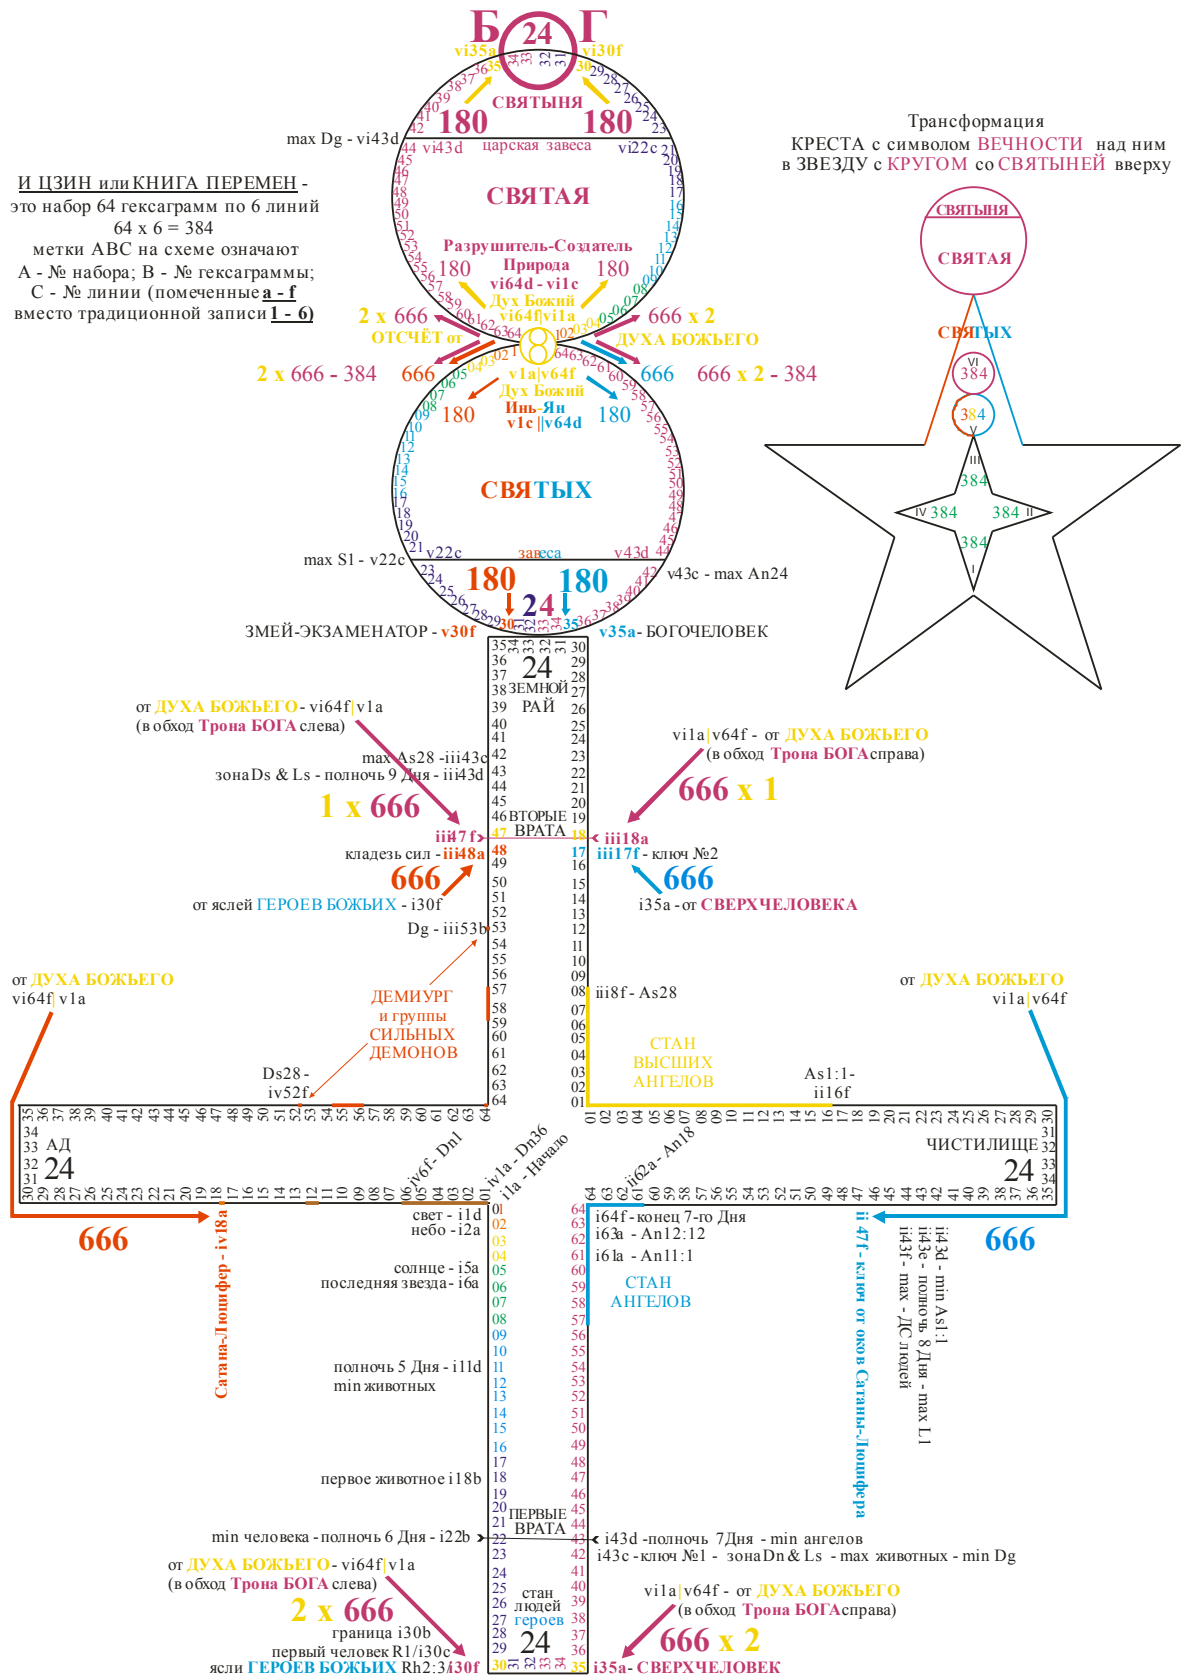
Б 24 Г
vi35a vi30f
СВЯТЫНЯ
180 180
max Dg - vi43d
vi43d царская завеса vi22c
СВЯТАЯ
Разрушитель-Создатель
180 Природа 180
vi64d - vi1c
Дух Божий
vi64f|vi1a
2 x 666 666 x 2
ОТСЧЁТ от ДУХА БОЖЬЕГО
2 x 666 - 384 666 666 666 x 2 - 384
v1a|v64f
Дух Божий
Инь-Ян
v1c ||v64d
180 180
СВЯТЫХ
max S1 - v22c v22c завеса v43d
v43c - max An24
180 24 180
ЗМЕЙ-ЭКЗАМЕНАТОР - v30f v35a - БОГОЧЕЛОВЕК

И ЦЗИН или КНИГА ПЕРЕМЕН - это набор 64 гексаграмм по 6 линий
64 x 6 = 384
метки ABC на схеме означают
A - № набора; B - № гексаграммы;
C - № линии (помеченные a - f вместо традиционной записи 1 - 6)

Трансформация
КРЕСТА с символом ВЕЧНОСТИ над ним
в ЗВЕЗДУ с КРУГОМ со СВЯТЫНЕЙ вверху

СВЯТЫНЯ
СВЯТАЯ
СВЯТЫХ
VI 384
384
V
III 384
IV 384 384 II
384
I

24 ЗЕМНОЙ РАЙ
от ДУХА БОЖЬЕГО - vi64f|v1a
(в обход Трона БОГА слева)
max As28 - iii43c
зона Ds & Ls - полночь 9 Дня - iii43d
1 x 666
vi1a|v64f - от ДУХА БОЖЬЕГО
(в обход Трона БОГА справа)
666 x 1
ВТОРЫЕ ВРАТА
iii47f iii18a
кладезь сил - iii48a
iii17f - ключ №2
666 666
от яслей ГЕРОЕВ БОЖЬИХ - i30f
i35a - от СВЕРХЧЕЛОВЕКА
Dg - iii53b
от ДУХА БОЖЬЕГО
vi64f|v1a
ДЕМИУРГ
и группы
СИЛЬНЫХ
ДЕМОНОВ
iii8f - As28
от ДУХА БОЖЬЕГО
vi1a|v64f
СТАН
ВЫСШИХ
АНГЕЛОВ
Ds28 - iv52f
As1:1 - ii16f
АД 24
ЧИСТИЛИЩЕ 24
iv6f - Dn1
iv1a - Dn36
i1a - Начало
ii62a - An18
666
666
Сатана-Люцифер - iv18a
свет - i1d
небо - i2a
солнце - i5a
последняя звезда - i6a
i64f - конец 7-го Дня
i63a - An12:12
i61a - An11:1
СТАН АНГЕЛОВ
ii 47f - ключ от оков Сатаны-Люцифера
ii43d - min As1:1
ii43c - полночь 8 Дня - max L1
ii43f - max - ДС людей
полночь 5 Дня - i11d
min животных
первое животное i18b
ПЕРВЫЕ ВРАТА
min человека - полночь 6 Дня - i22b
i43d - полночь 7Дня - min ангелов
i43c - ключ №1 - зона Dn & Ls - max животных - min Dg
от ДУХА БОЖЬЕГО - vi64f|v1a
(в обход Трона БОГА слева)
2 x 666
граница i30b
первый человек R1/i30c
ясли ГЕРОЕВ БОЖЬИХ Rh2:3 i30f
стан людей героев 24
vi1a|v64f - от ДУХА БОЖЬЕГО
(в обход Трона БОГА справа)
666 x 2
i35a - СВЕРХЧЕЛОВЕК